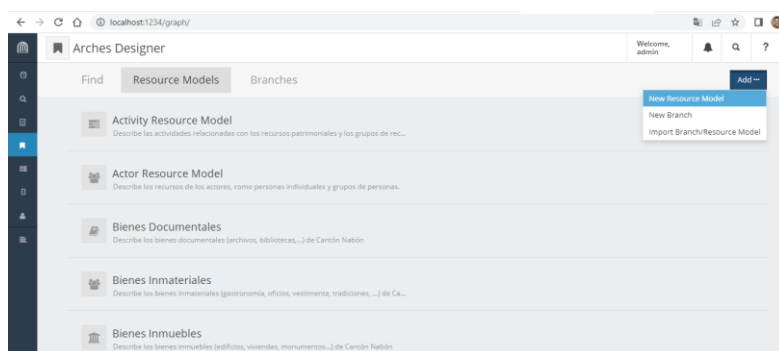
localhost:1234/graph/

Arches Designer

Welcome, admin

?

Find

Resource Models

Branches

Add ···

New Resource Model

New Branch

Import Branch/Resource Model

Activity Resource Model

Describe las actividades relacionadas con los recursos patrimoniales y los grupos de rec...

Actor Resource Model

Describe los recursos de los actores, como personas individuales y grupos de personas.

Bienes Documentales

Describe los bienes documentales (archivos, bibliotecas,...) de Cantón Nabón

Bienes Inmateriales

Describe los bienes inmateriales (gastronomía, oficios, vestimenta, tradiciones, ...) de Ca...

Bienes Inmuebles

Describe los bienes inmuebles (edificios, viviendas, monumentos...) de Cantón Nabón